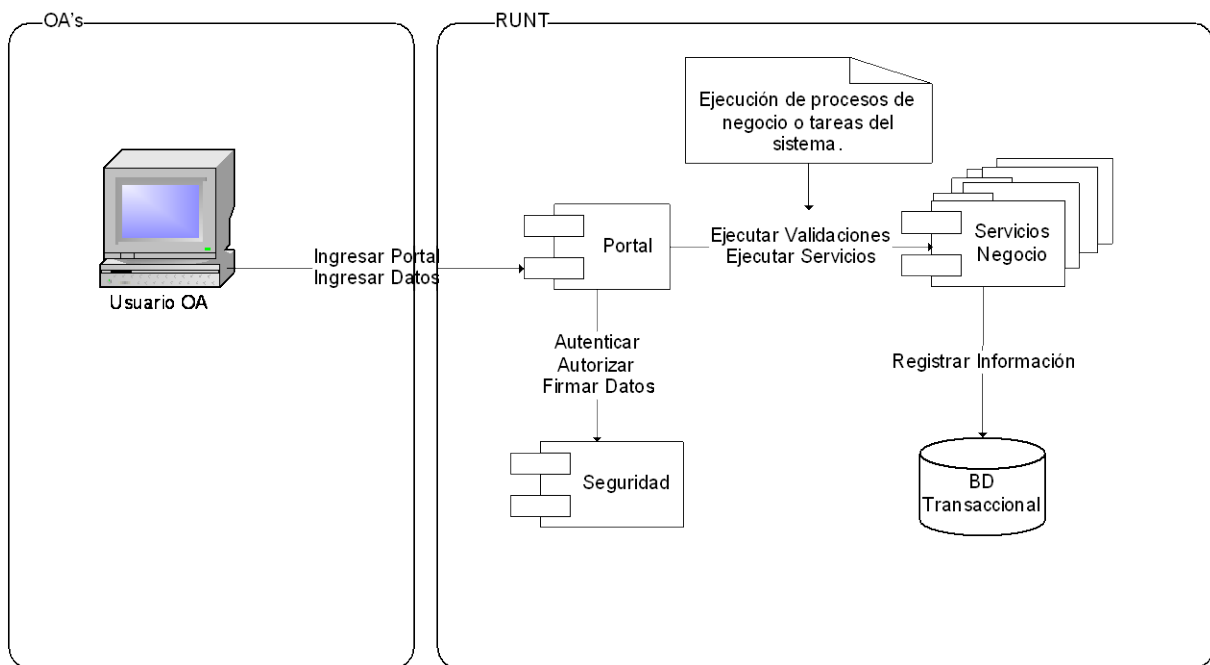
OA's

Usuario OA

Ingresar Portal
Ingresar Datos

RUNT

Ejecución de procesos de negocio o tareas del sistema.

Portal

Ejecutar Validaciones
Ejecutar Servicios

Servicios Negocio

Autenticar
Autorizar
Firmar Datos

Registrar Información

Seguridad

BD Transaccional